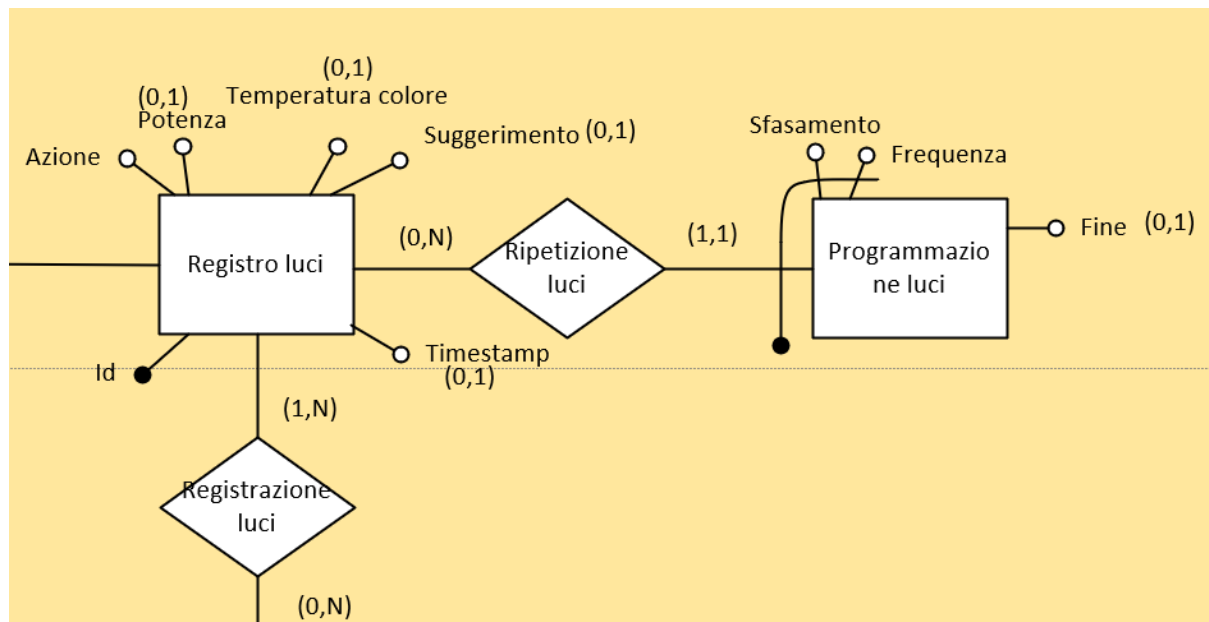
(0,1)
(0,1) Temperatura colore
Potenza
Suggerimento (0,1)
Azione
Sfasamento
Frequenza
Registro luci
(0,N)
Ripetizione luci
(1,1)
Programmazione luci
Fine (0,1)
Id
Timestamp
(0,1)
(1,N)
Registrazione luci
(0,N)